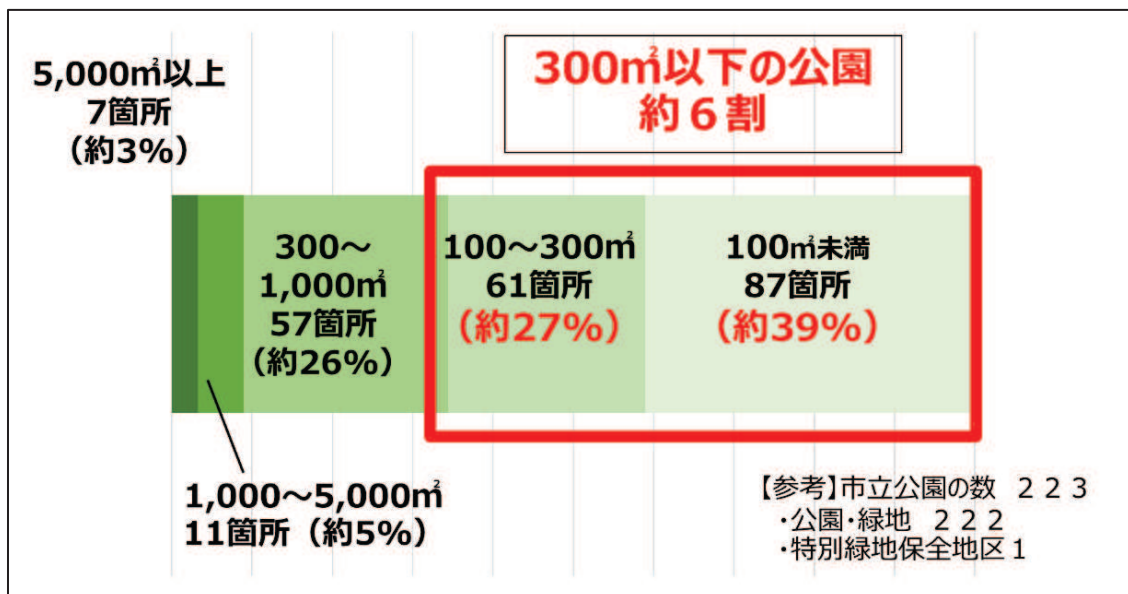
5,000㎡以上
7箇所
（約3%）

300㎡以下の公園
約６割

300～
1,000㎡
57箇所
（約26%）

100～300㎡
61箇所
（約27%）

100㎡未満
87箇所
（約39%）

1,000～5,000㎡
11箇所（約5%）

【参考】市立公園の数 ２２３
・公園・緑地 ２２２
・特別緑地保全地区１